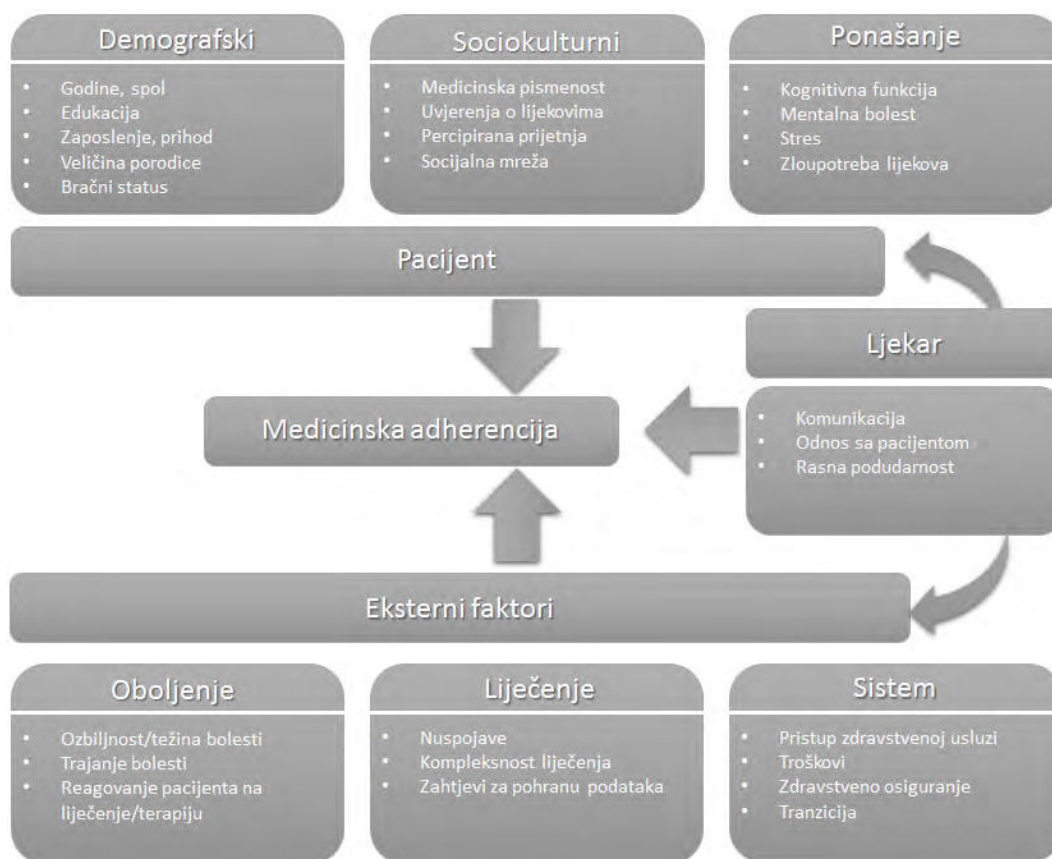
Demografski

- Godine, spol
- Edukacija
- Zaposlenje, prihod
- Veličina porodice
- Bračni status

Sociokulturni

- Medicinska pismenost
- Uvjerenja o lijekovima
- Percipirana prijetnja
- Socijalna mreža

Ponašanje

- Kognitivna funkcija
- Mentalna bolest
- Stres
- Zloupotreba lijekova

Pacijent

Ljekar

Medicinska adherencija

- Komunikacija
- Odnos sa pacijentom
- Rasna podudarnost

Eksterni faktori

Oboljenje

- Ozbiljnost/težina bolesti
- Trajanje bolesti
- Reagovanje pacijenta na liječenje/terapiju

Liječenje

- Nuspojave
- Kompleksnost liječenja
- Zahtjevi za pohranu podataka

Sistem

- Pristup zdravstvenoj usluzi
- Troškovi
- Zdravstveno osiguranje
- Tranzicija